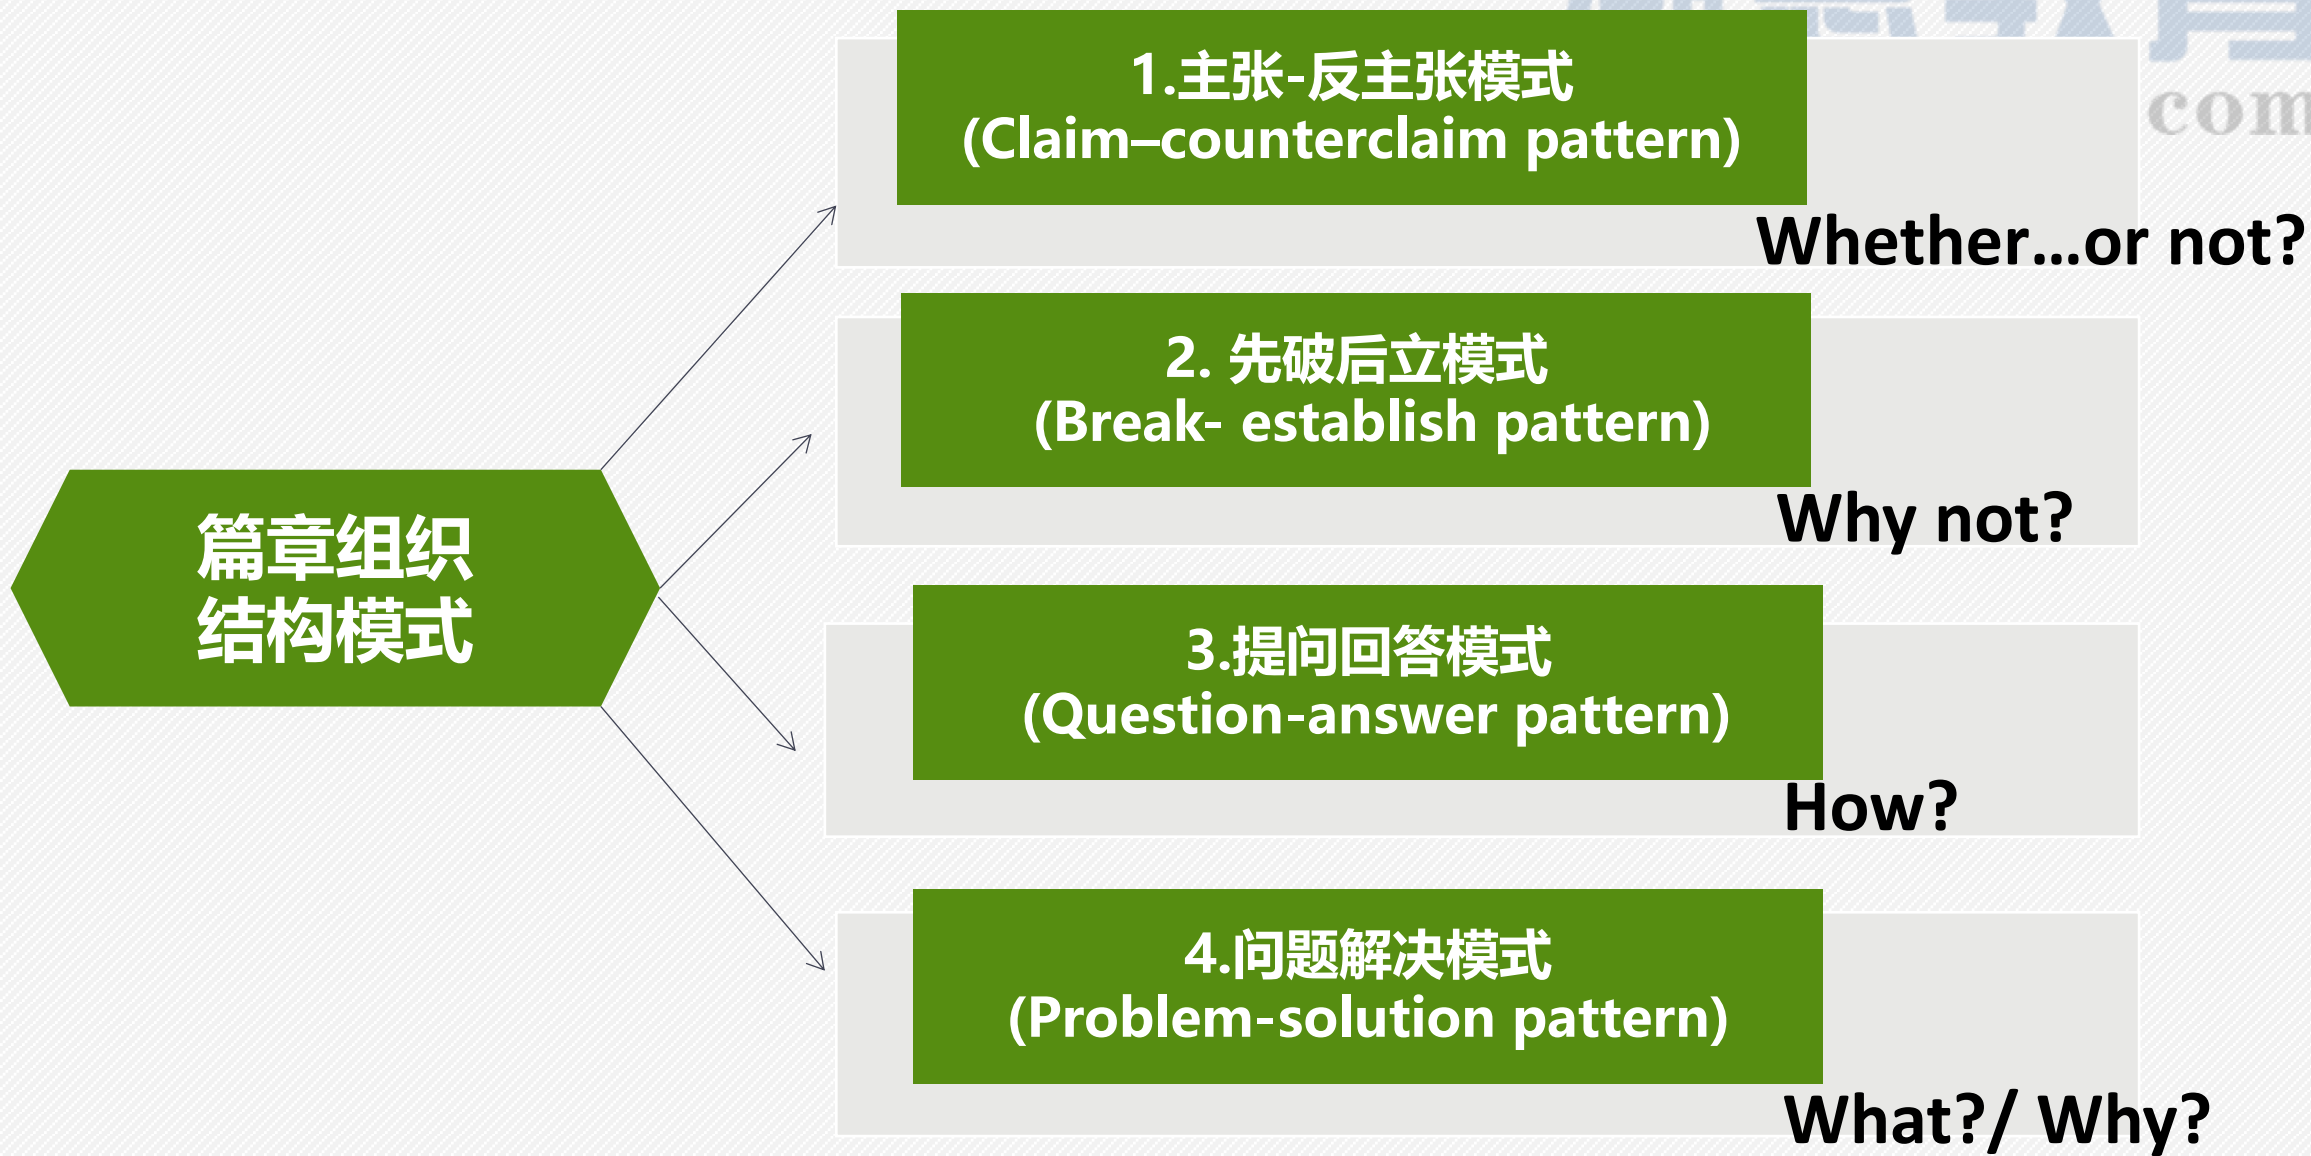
篇章组织结构模式

1.主张-反主张模式
(Claim–counterclaim pattern)

Whether...or not?

2. 先破后立模式
(Break- establish pattern)

Why not?

3.提问回答模式
(Question-answer pattern)

How?

4.问题解决模式
(Problem-solution pattern)

What?/ Why?

com